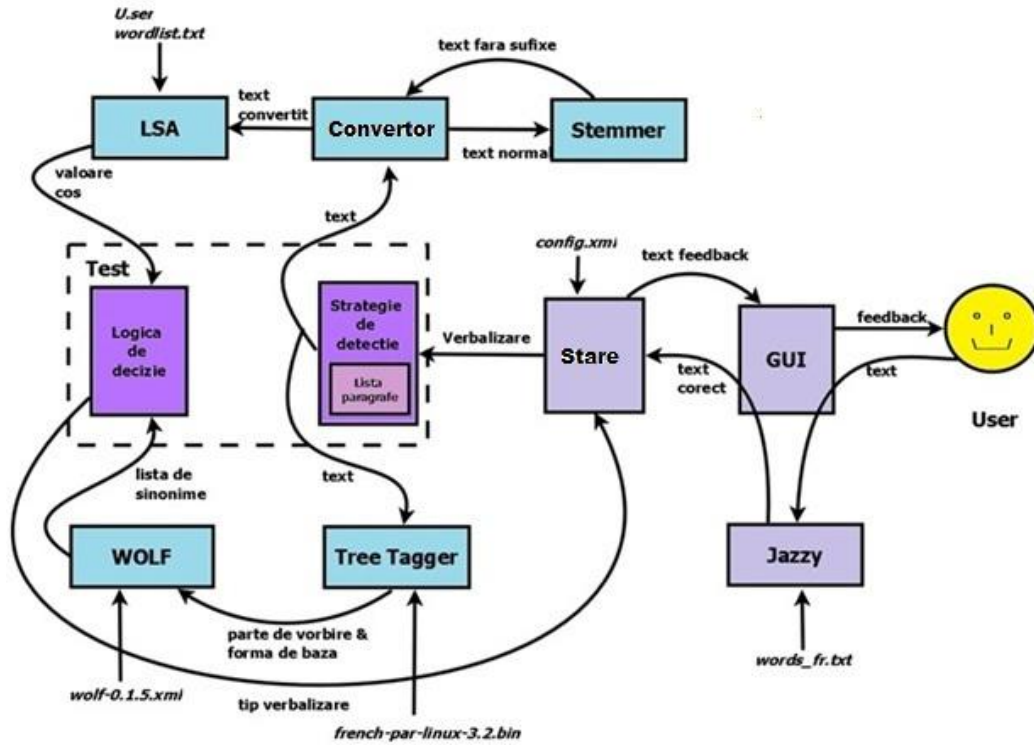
U.ser
wordlist.txt

text fara sufixe

LSA

text convertit

Convertor

Stemmer

text normal

valoare cos

text

config.xmi

text feedback

Test

Logica de decizie

Strategie de detectie

Lista paragrafe

Verbalizare

Stare

GUI

feedback

text corect

text

User

lista de sinonime

text

WOLF

Tree Tagger

Jazzy

parte de vorbire & forma de baza

wolf-0.1.5.xmi

tip verbalizare

french-par-linux-3.2.bin

words_fr.txt